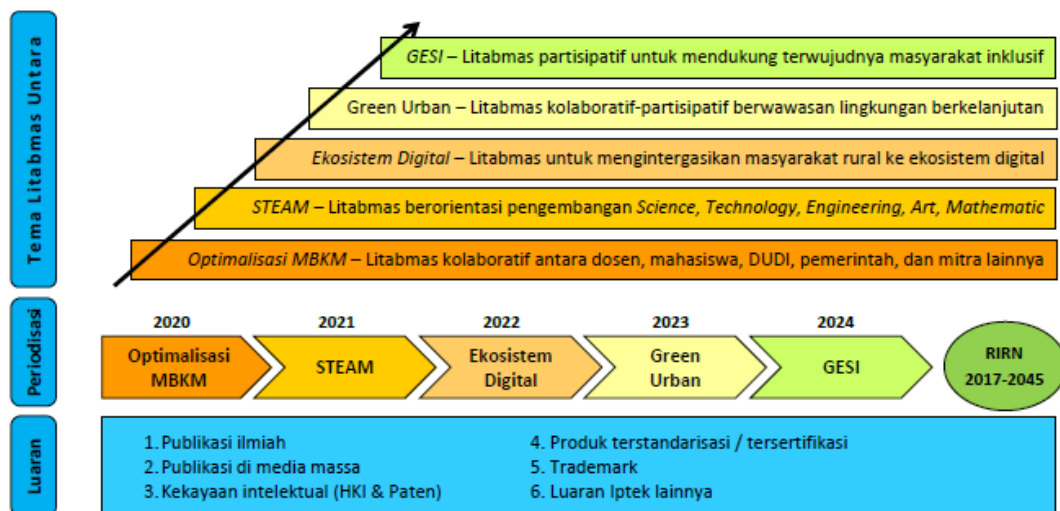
Tema Litabmas Untara

GESI – Litabmas partisipatif untuk mendukung terwujudnya masyarakat inklusif

Green Urban – Litabmas kolaboratif-partisipatif berwawasan lingkungan berkelanjutan

Ekosistem Digital – Litabmas untuk mengintergasikan masyarakat rural ke ekosistem digital

STEAM – Litabmas berorientasi pengembangan Science, Technology, Engineering, Art, Mathematic

Optimalisasi MBKM – Litabmas kolaboratif antara dosen, mahasiswa, DUDI, pemerintah, dan mitra lainnya

Periodisasi

2020 Optimalisasi MBKM

2021 STEAM

2022 Ekosistem Digital

2023 Green Urban

2024 GESI

RIRN 2017-2045

Luaran

1. Publikasi ilmiah
2. Publikasi di media massa
3. Kekayaan intelektual (HKI & Paten)
4. Produk terstandarisasi / tersertifikasi
5. Trademark
6. Luaran Iptek lainnya